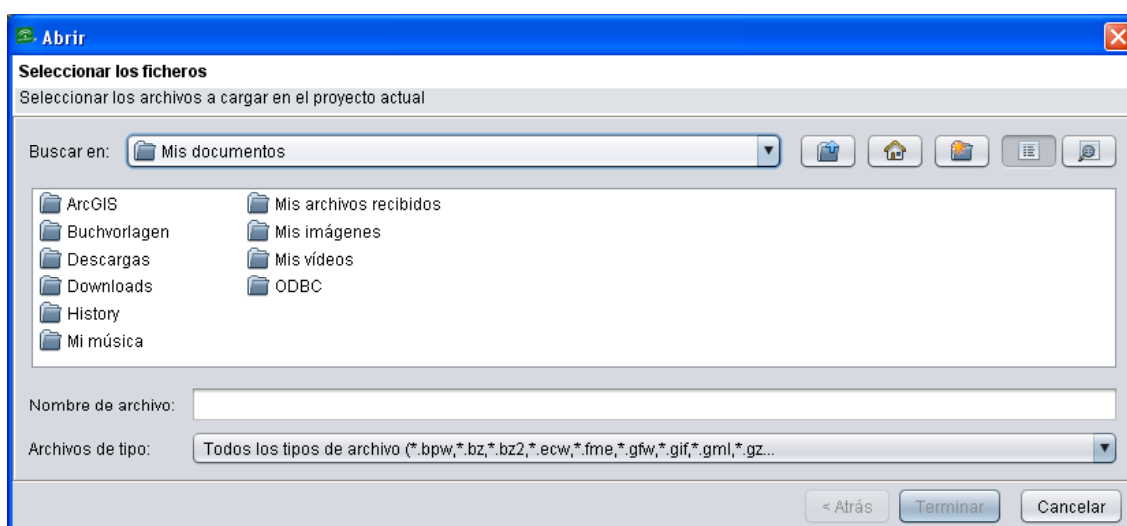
Abrir

Seleccionar los ficheros

Seleccionar los archivos a cargar en el proyecto actual

Buscar en: Mis documentos

ArcGIS
Buchvorlagen
Descargas
Downloads
History
Mi música

Mis archivos recibidos
Mis imágenes
Mis vídeos
ODBC

Nombre de archivo:

Archivos de tipo: Todos los tipos de archivo (*.bpw,*.bz,*.bz2,*.ecw,*.fme,*.gfw,*.gif,*.gml,*.gz...

< Atrás Terminar Cancelar